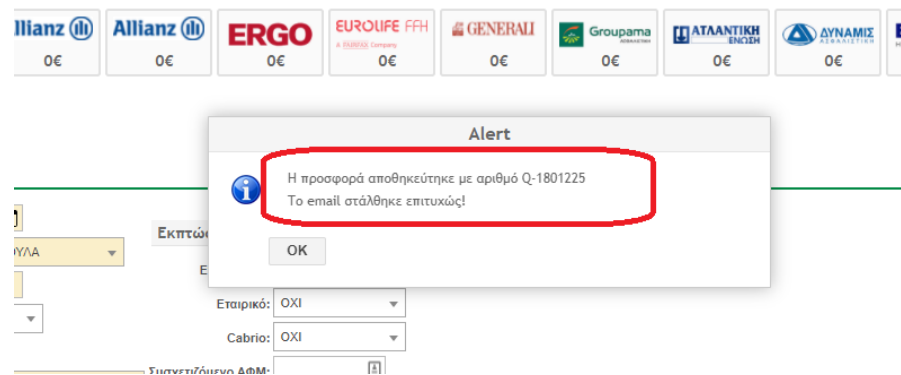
Allianz 0€ | Allianz 0€ | ERGO 0€ | EUROLIFE FFH A FAIRFAX Company 0€ | GENERALI 0€ | Groupama 0€ | ΑΤΛΑΝΤΙΚΗ ΕΝΩΣΗ 0€ | ΔΥΝΑΜΙΣ 0€

Alert

Η προσφορά αποθηκεύτηκε με αριθμό Q-1801225
Το email στάλθηκε επιτυχώς!

OK

Εκπτώ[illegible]

ΥΛΑ

Εταιρικό: ΟΧΙ

Cabrio: ΟΧΙ

Συσχετιζόμενο ΑΦΜ: